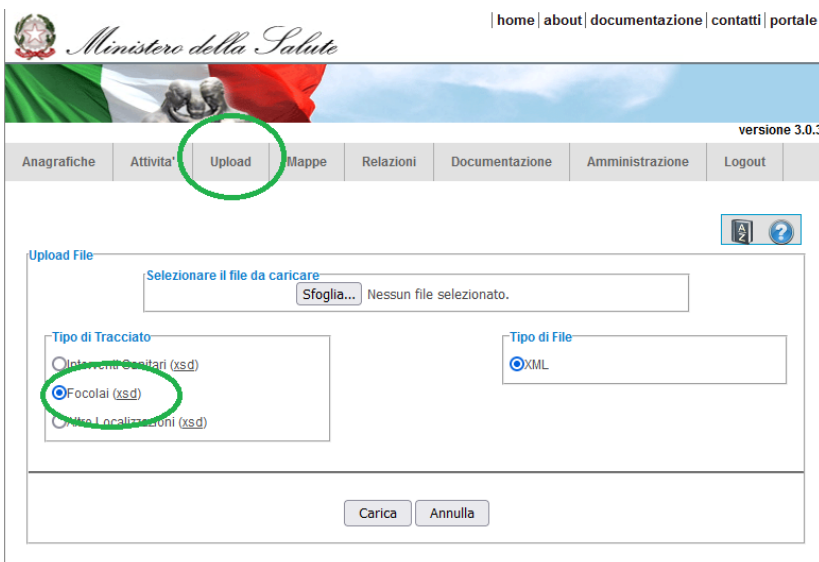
Ministero della Salute

| home | about | documentazione | contatti | portale

versione 3.0.3

Anagrafiche | Attivita' | Upload | Mappe | Relazioni | Documentazione | Amministrazione | Logout

Upload File

Selezionare il file da caricare

Sfoglia... Nessun file selezionato.

Tipo di Tracciato

Interventi Sanitari (xsd)

Focolai (xsd)

Altre Localizzazioni (xsd)

Tipo di File

XML

Carica Annulla